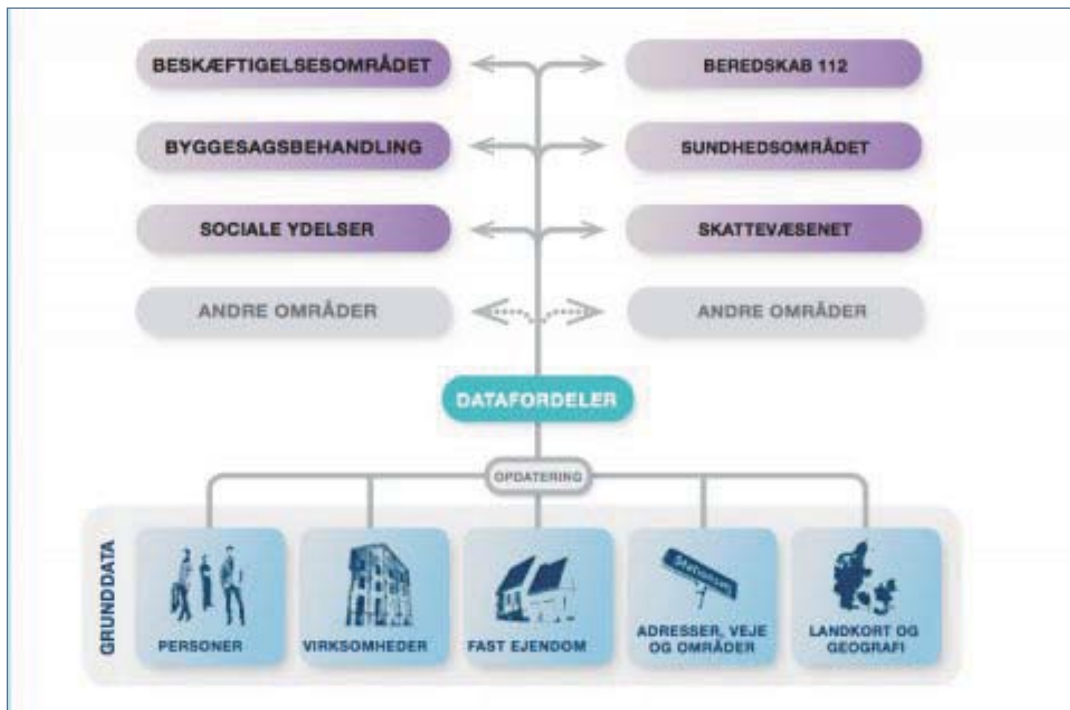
BESKÆFTIGELSESOMRÅDET
BEREDSKAB 112
BYGGESAGSBEHANDLING
SUNDHEDSOMRÅDET
SOCIALE YDELSER
SKATTEVÆSENET
ANDRE OMRÅDER
ANDRE OMRÅDER

DATAFORDELER

OPDATERING

GRUNDDATA

PERSONER
VIRKSOMHEDER
FAST EJENDOM
Stationsvej
ADRESSER, VEJE OG OMRÅDER
LANDKORT OG GEOGRAFI